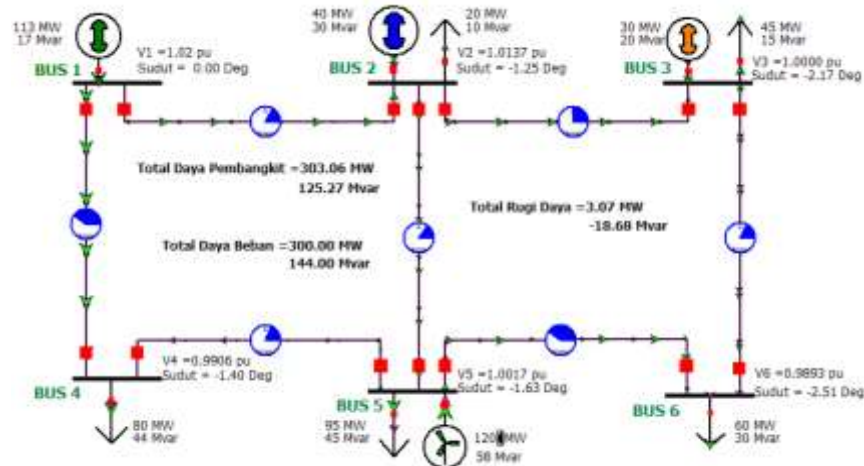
113 MW
17 Mvar

V1 = 1.02 pu
Sudut = 0.00 Deg

BUS 1

40 MW
30 Mvar

20 MW
10 Mvar

V2 = 1.0137 pu
Sudut = -1.25 Deg

BUS 2

30 MW
20 Mvar

45 MW
15 Mvar

V3 = 1.0000 pu
Sudut = -2.17 Deg

BUS 3

Total Daya Pembangkit = 303.06 MW
125.27 Mvar

Total Rugi Daya = 3.07 MW
-18.68 Mvar

Total Daya Beban = 300.00 MW
144.00 Mvar

V4 = 0.9906 pu
Sudut = -1.40 Deg

BUS 4

80 MW
44 Mvar

V5 = 1.0017 pu
Sudut = -1.63 Deg

BUS 5

95 MW
45 Mvar

120 MW
58 Mvar

V6 = 0.9893 pu
Sudut = -2.51 Deg

BUS 6

60 MW
30 Mvar